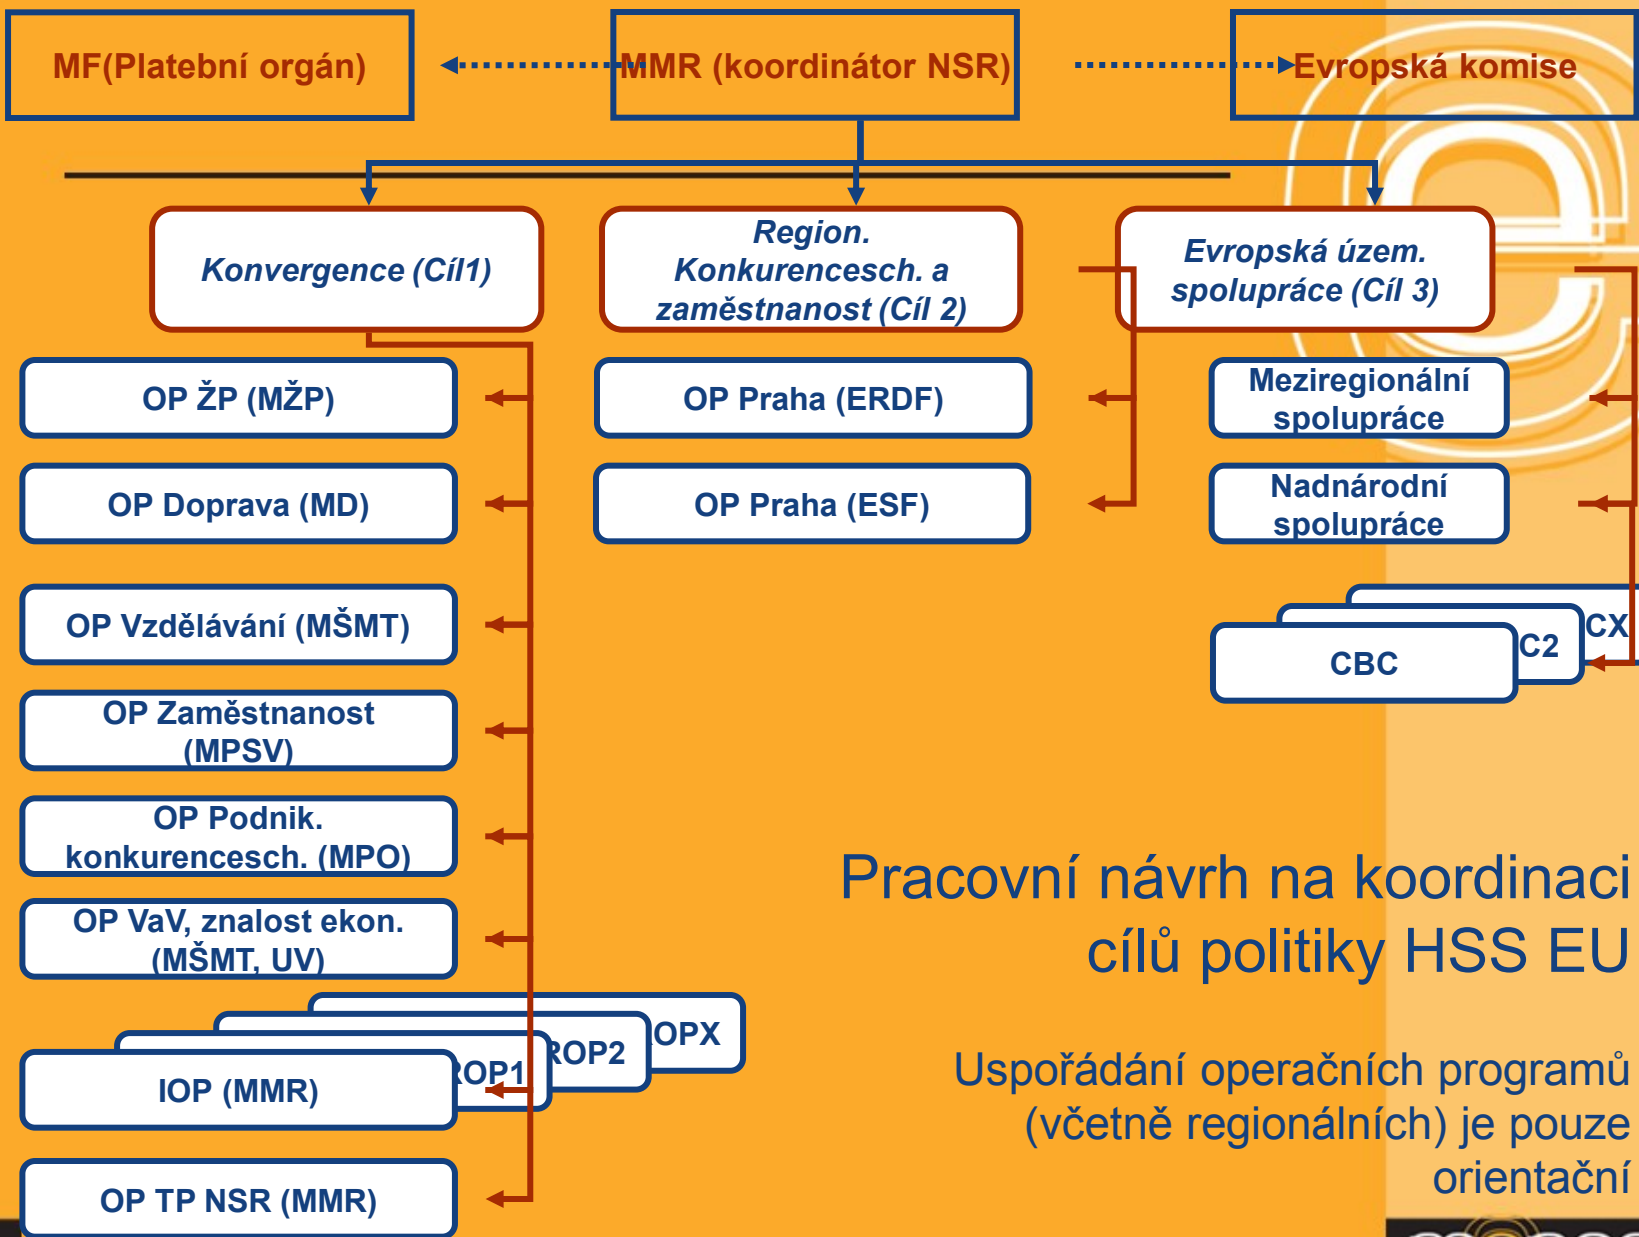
MF(Platební orgán)

MMR (koordinátor NSR)

Evropská komise

Konvergence (Cíl1)

Region. Konkurencesch. a zaměstnanost (Cíl 2)

Evropská územ. spolupráce (Cíl 3)

OP ŽP (MŽP)

OP Doprava (MD)

OP Vzdělávání (MŠMT)

OP Zaměstnanost (MPSV)

OP Podnik. konkurencesch. (MPO)

OP VaV, znalost ekon. (MŠMT, UV)

OPX

ROP2

ROP1

IOP (MMR)

OP TP NSR (MMR)

OP Praha (ERDF)

OP Praha (ESF)

Meziregionální spolupráce

Nadnárodní spolupráce

CX

C2

CBC

Pracovní návrh na koordinaci cílů politiky HSS EU

Uspořádání operačních programů (včetně regionálních) je pouze orientační